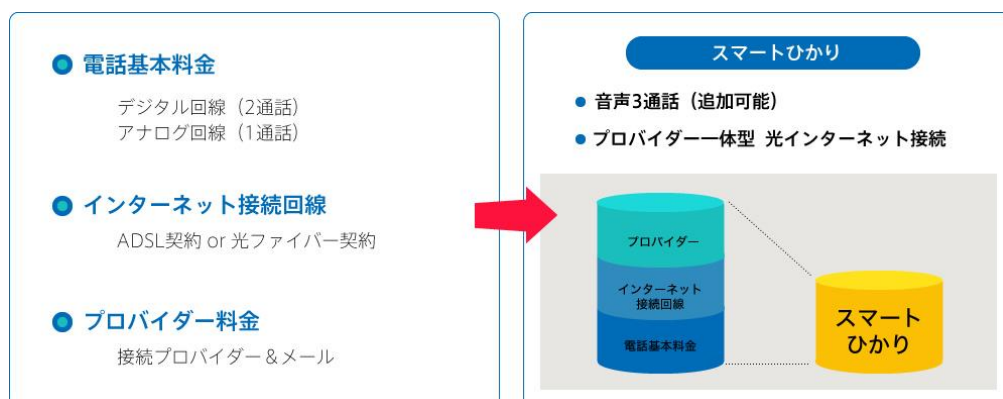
電話基本料金

デジタル回線（2通話）
アナログ回線（1通話）

インターネット接続回線

ADSL契約 or 光ファイバー契約

プロバイダー料金

接続プロバイダー＆メール

スマートひかり

音声3通話（追加可能）

プロバイダー一体型 光インターネット接続

プロバイダー

インターネット接続回線

電話基本料金

スマートひかり